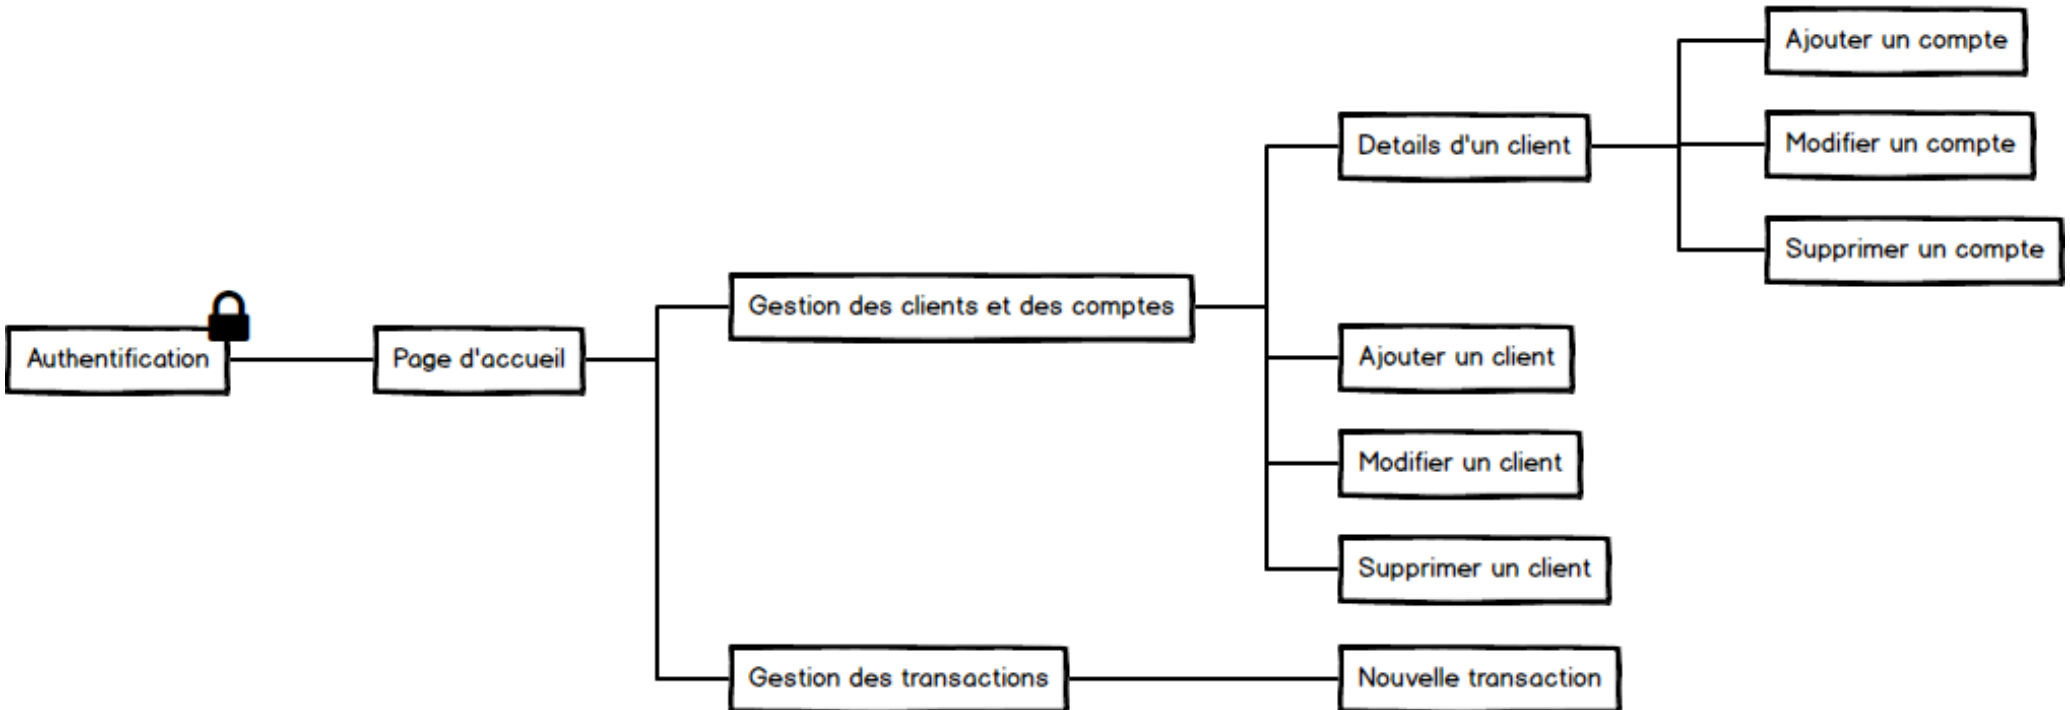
Authentification

Page d'accueil

Gestion des clients et des comptes

Details d'un client

Ajouter un compte

Modifier un compte

Supprimer un compte

Ajouter un client

Modifier un client

Supprimer un client

Gestion des transactions

Nouvelle transaction